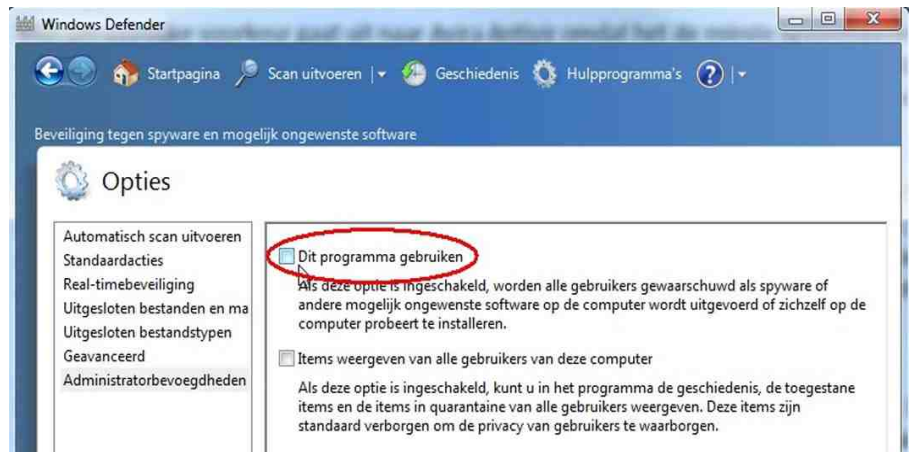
Windows Defender

Startpagina Scan uitvoeren | Geschiedenis Hulpprogramma's

Beveiliging tegen spyware en mogelijk ongewenste software

Opties

Automatisch scan uitvoeren
Standaardacties
Real-timebeveiliging
Uitgesloten bestanden en ma
Uitgesloten bestandstypen
Geavanceerd
Administratorbevoegdheden

Dit programma gebruiken

Als deze optie is ingeschakeld, worden alle gebruikers gewaarschuwd als spyware of andere mogelijk ongewenste software op de computer wordt uitgevoerd of zichzelf op de computer probeert te installeren.

Items weergeven van alle gebruikers van deze computer

Als deze optie is ingeschakeld, kunt u in het programma de geschiedenis, de toegestane items en de items in quarantaine van alle gebruikers weergeven. Deze items zijn standaard verborgen om de privacy van gebruikers te waarborgen.